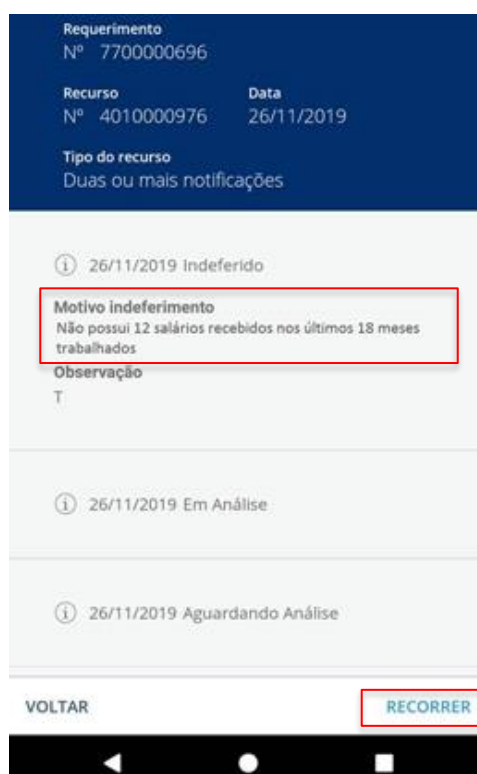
Requerimento
Nº 7700000696

Recurso
Nº 4010000976

Data
26/11/2019

Tipo do recurso
Duas ou mais notificações

ⓘ 26/11/2019 Indeferido

Motivo indeferimento
Não possui 12 salários recebidos nos últimos 18 meses trabalhados

Observação
T

ⓘ 26/11/2019 Em Análise

ⓘ 26/11/2019 Aguardando Análise

VOLTAR

RECORRER